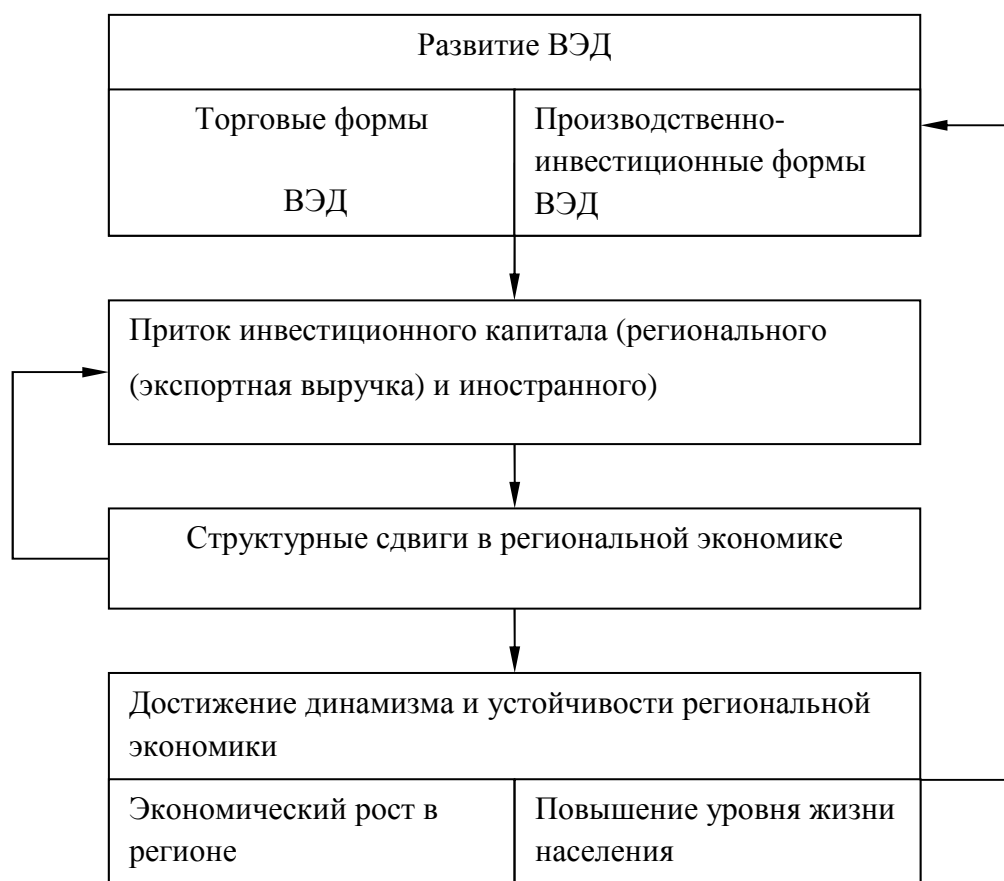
Развитие ВЭД

Торговые формы ВЭД

Производственно-инвестиционные формы ВЭД

Приток инвестиционного капитала (регионального (экспортная выручка) и иностранного)

Структурные сдвиги в региональной экономике

Достижение динамизма и устойчивости региональной экономики

Экономический рост в регионе

Повышение уровня жизни населения